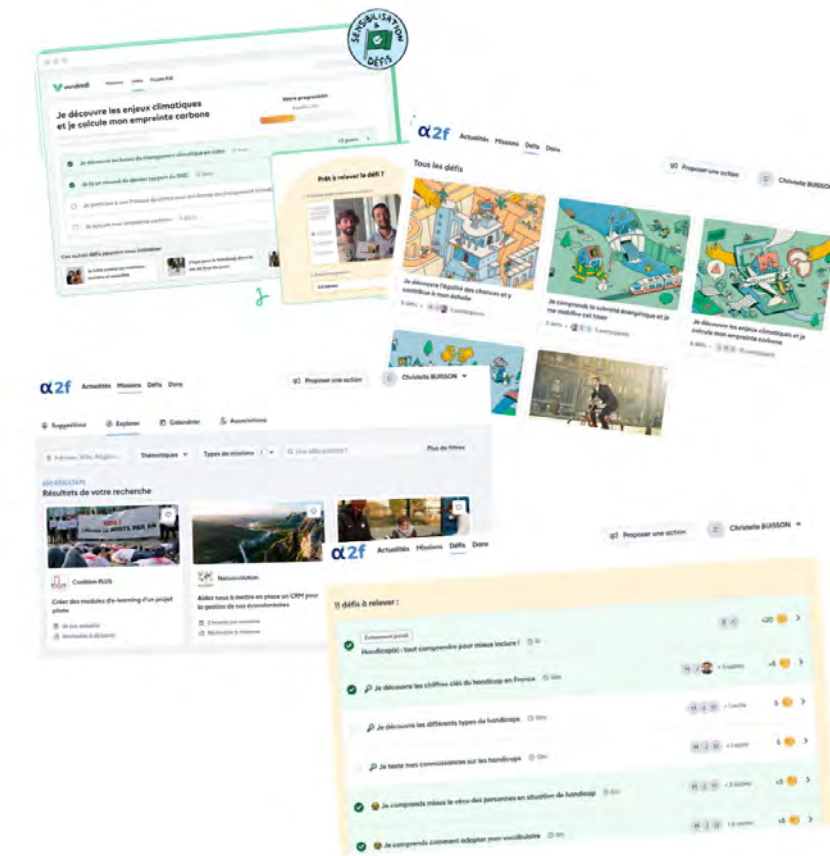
SENSIBILISATION & DÉFIS

vendredi Missions Défis Profil RH

Je découvre les enjeux climatiques et je calcule mon empreinte carbone

Votre progression

Je découvre les bases du changement climatique en vidéo

Je lis un résumé du dernier rapport du GIEC

Prêt à relever le défi ?

α2f Actualités Missions Défis Dons

Tous les défis

Proposer une action

Christelle BUISSON

Je découvre l'égalité des chances et je contribue à mon échelle

Je comprends la sobriété énergétique et je me mobilise cet hiver

Je découvre les enjeux climatiques et je calcule mon empreinte carbone

α2f Actualités Missions Défis Dons

Proposer une action

Christelle BUISSON

Suggestions Explorer Calendrier Associations

Adresse, Ville, Région...

Thématiques

Types de missions

Une association ?

Plus de filtres

Résultats de votre recherche

Coalition PLUS

Créer des modules d'e-learning d'un projet pilote

Naturevolution

Aidez nous à mettre en place un CRM pour la gestion de nos écovolontaires

α2f Actualités Missions Défis Dons

Proposer une action

Christelle BUISSON

11 défis à relever :

Évènement privé

Handicap(s) : tout comprendre pour mieux inclure !

Je découvre les chiffres clés du handicap en France

Je découvre les différents types de handicaps

Je teste mes connaissances sur les handicaps

Je comprends mieux le vécu des personnes en situation de handicap

Je comprends comment adapter mon vocabulaire